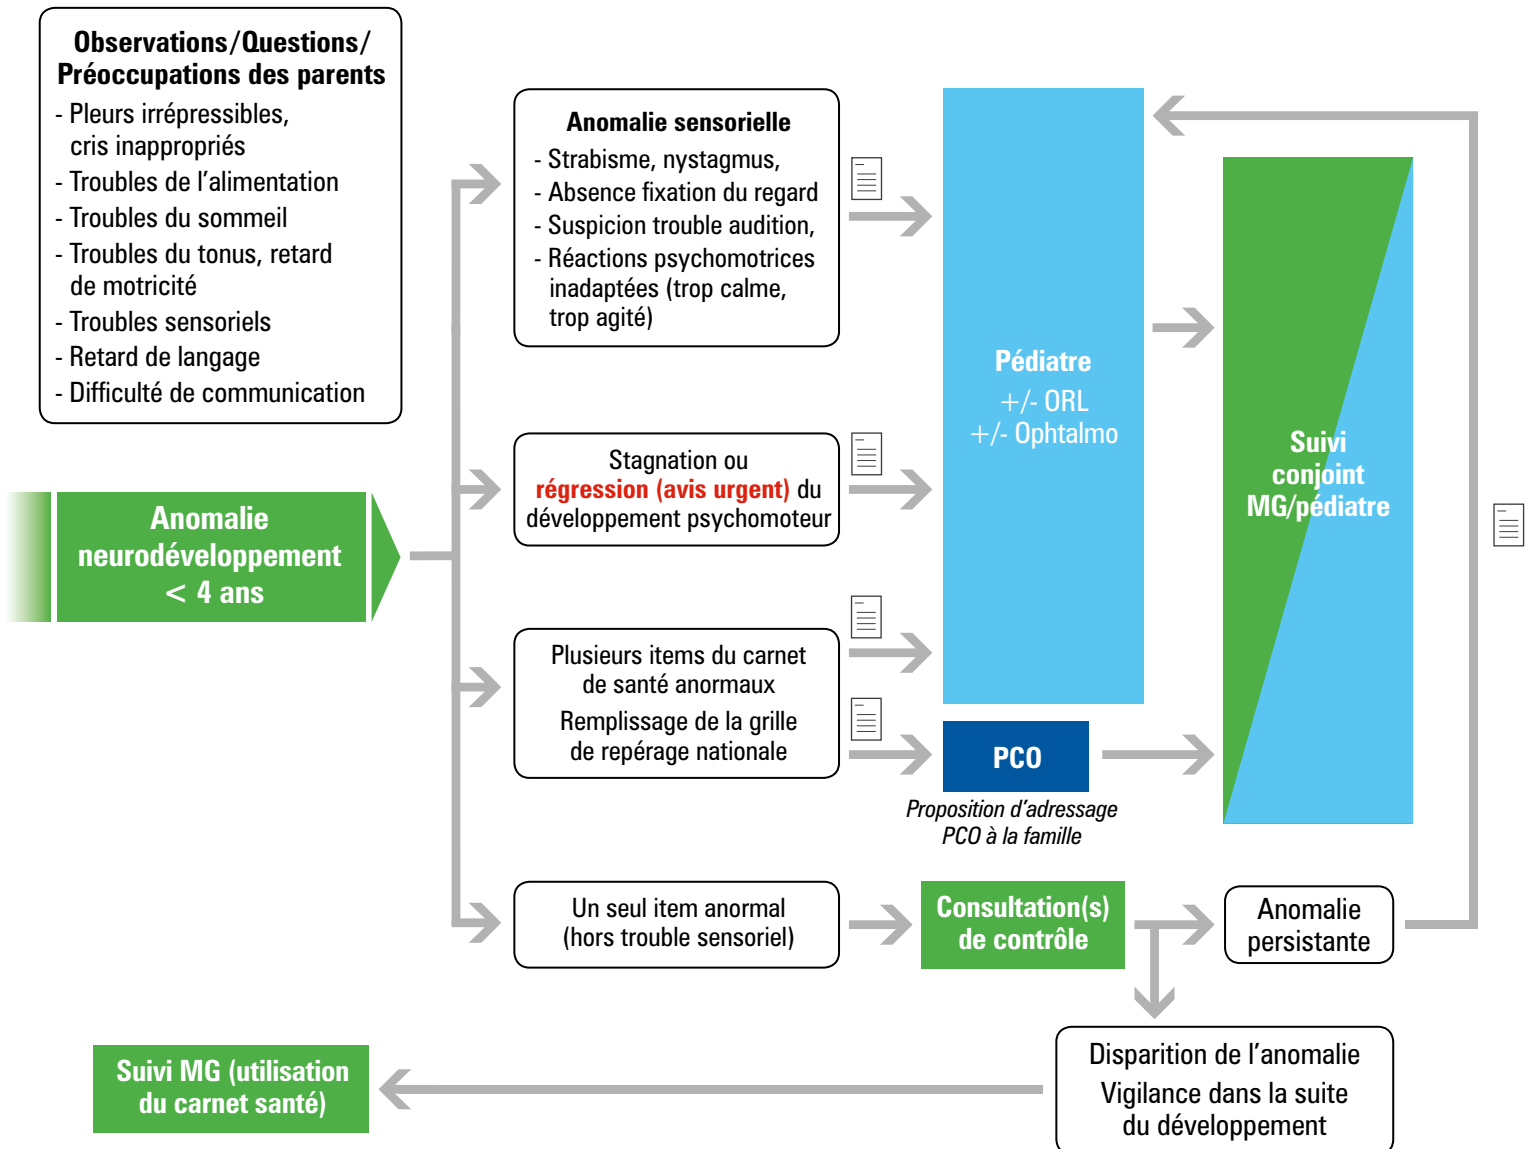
Observations/Questions/ Préoccupations des parents
- Pleurs irrépressibles, cris inappropriés
- Troubles de l'alimentation
- Troubles du sommeil
- Troubles du tonus, retard de motricité
- Troubles sensoriels
- Retard de langage
- Difficulté de communication

Anomalie neurodéveloppement < 4 ans

Anomalie sensorielle
- Strabisme, nystagmus,
- Absence fixation du regard
- Suspicion trouble audition,
- Réactions psychomotrices inadaptées (trop calme, trop agité)

Stagnation ou régression (avis urgent) du développement psychomoteur

Plusieurs items du carnet de santé anormaux
Remplissage de la grille de repérage nationale

Un seul item anormal (hors trouble sensoriel)

Pédiatre
+/- ORL
+/- Ophtalmo

PCO
Proposition d'adressage PCO à la famille

Suivi conjoint MG/pédiatre

Consultation(s) de contrôle

Anomalie persistante

Disparition de l'anomalie
Vigilance dans la suite du développement

Suivi MG (utilisation du carnet santé)